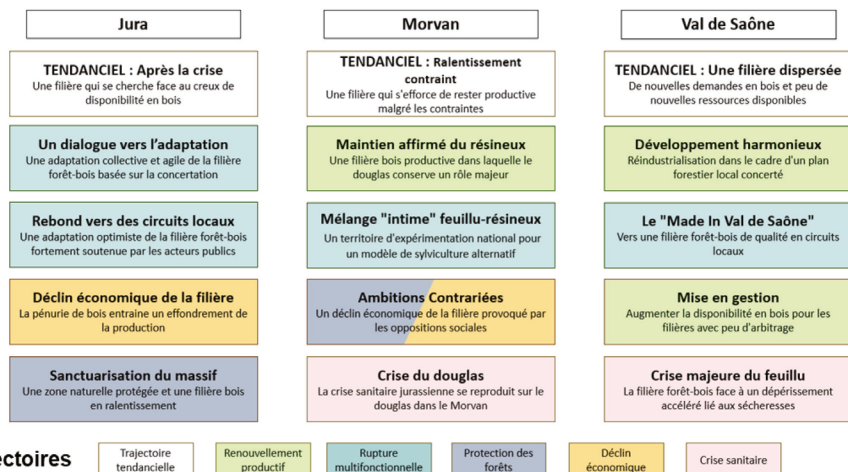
Jura

TENDANCIEL : Après la crise
Une filière qui se cherche face au creux de disponibilité en bois

Un dialogue vers l'adaptation
Une adaptation collective et agile de la filière forêt-bois basée sur la concertation

Rebond vers des circuits locaux
Une adaptation optimiste de la filière forêt-bois fortement soutenue par les acteurs publics

Déclin économique de la filière
La pénurie de bois entraine un effondrement de la production

Sanctuarisation du massif
Une zone naturelle protégée et une filière bois en ralentissement

Morvan

TENDANCIEL : Ralentissement contraint
Une filière qui s'efforce de rester productive malgré les contraintes

Maintien affirmé du résineux
Une filière bois productive dans laquelle le douglas conserve un rôle majeur

Mélange "intime" feuillu-résineux
Un territoire d'expérimentation national pour un modèle de sylviculture alternatif

Ambitions Contrariées
Un déclin économique de la filière provoqué par les oppositions sociales

Crise du douglas
La crise sanitaire jurassienne se reproduit sur le douglas dans le Morvan

Val de Saône

TENDANCIEL : Une filière dispersée
De nouvelles demandes en bois et peu de nouvelles ressources disponibles

Développement harmonieux
Réindustrialisation dans le cadre d'un plan forestier local concerté

Le "Made In Val de Saône"
Vers une filière forêt-bois de qualité en circuits locaux

Mise en gestion
Augmenter la disponibilité en bois pour les filières avec peu d'arbitrage

Crise majeure du feuillu
La filière forêt-bois face à un dépérissement accéléré lié aux sécheresses

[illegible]ectoires

Trajectoire tendancielle

Renouvellement productif

Rupture multifonctionnelle

Protection des forêts

Déclin économique

Crise sanitaire